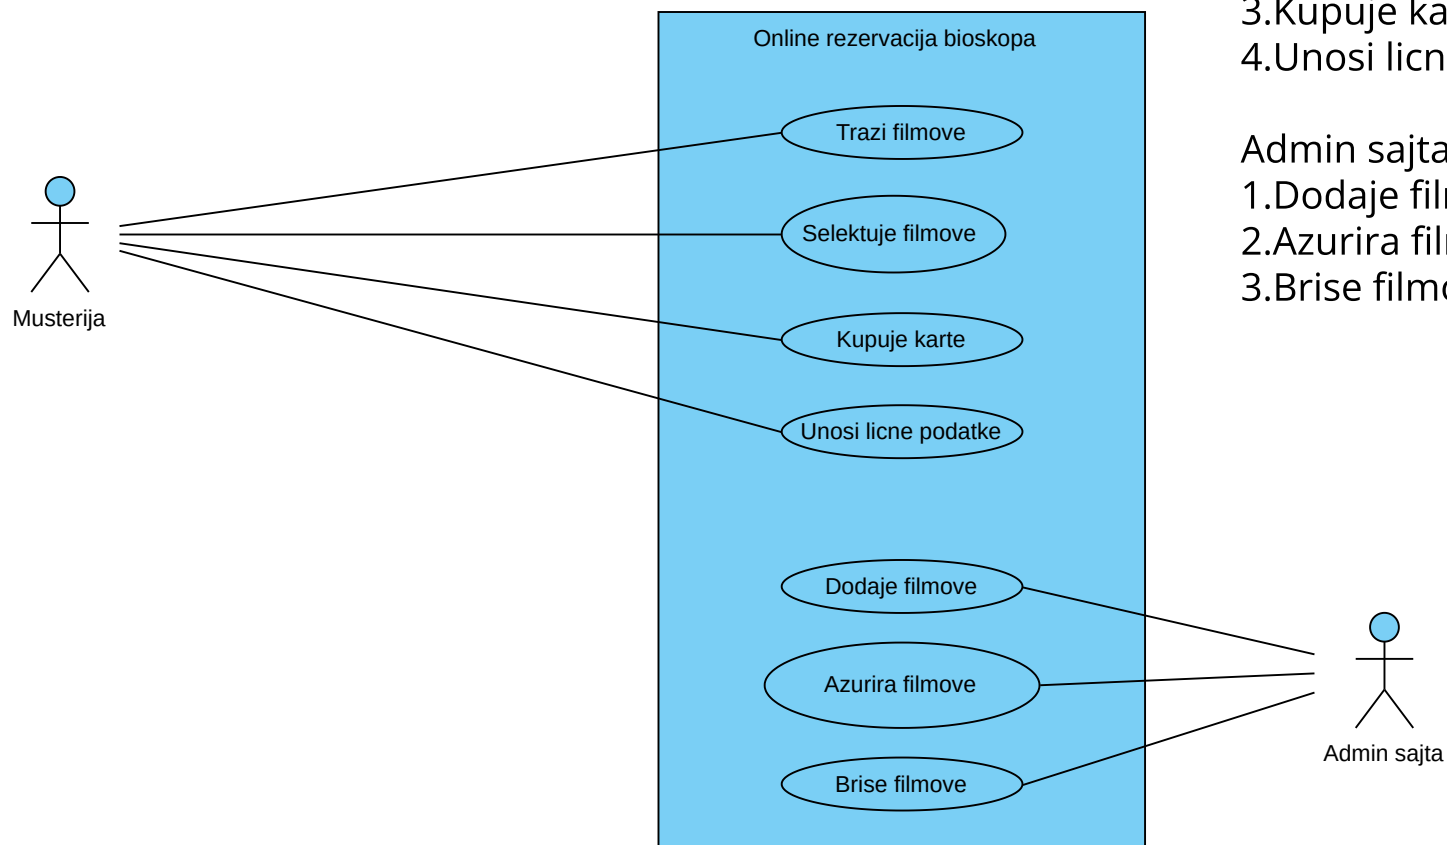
Online rezervacija bioskopa

Trazi filmove

Selektuje filmove

Kupuje karte

Unosi licne podatke

Dodaje filmove

Azurira filmove

Brise filmove

Musterija

Admin sajta

3.Kupuje ka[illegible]
4.Unosi licn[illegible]

Admin sajta
1.Dodaje fil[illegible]
2.Azurira fil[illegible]
3.Brise filmo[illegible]